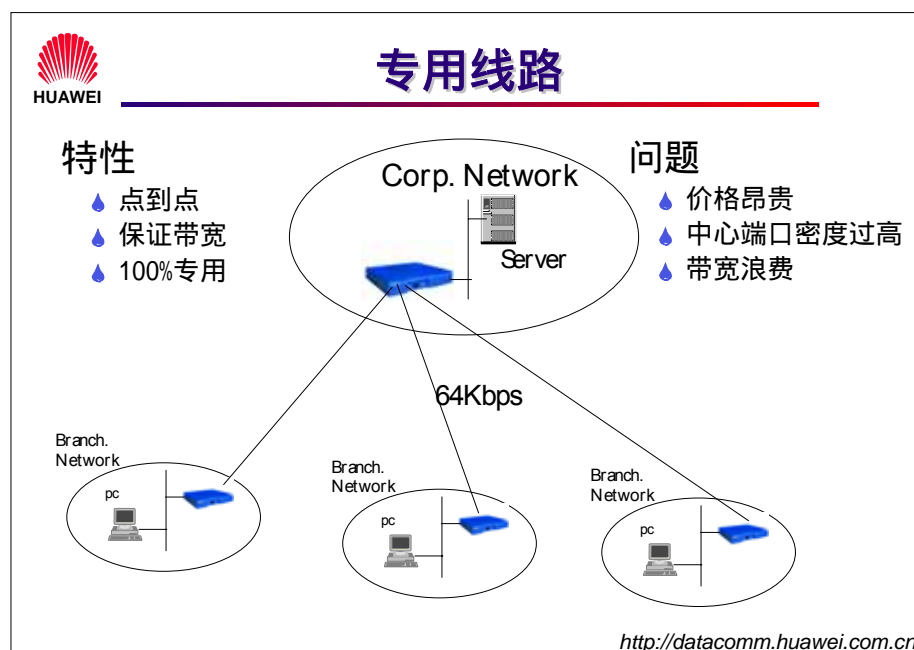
HUAWEI

专用线路

特性
点到点
保证带宽
100%专用

Corp. Network
Server

问题
价格昂贵
中心端口密度过高
带宽浪费

64Kbps

Branch.
Network
pc

Branch.
Network
pc

Branch.
Network
pc

http://datacomm.huawei.com.cn